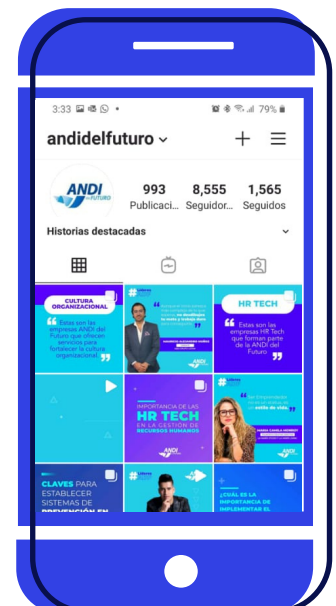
3:33

79%

andidelfuturo

993
Publicaci...

8,555
Seguidor...

1,565
Seguidos

ANDI del FUTURO

Historias destacadas

CULTURA ORGANIZACIONAL

Estas son las empresas ANDI del Futuro que ofrecen servicios para fortalecer la cultura organizacional.

HR TECH

Estas son las empresas HR Tech que forman parte de la ANDI del Futuro.

IMPORTANCIA DE LAS HR TECH EN LA GESTIÓN DE RECURSOS HUMANOS

ANDI

CLAVES PARA ESTABLECER SISTEMAS DE PREVENCIÓN EN

¿CUÁL ES LA IMPORTANCIA DE IMPLEMENTAR EL